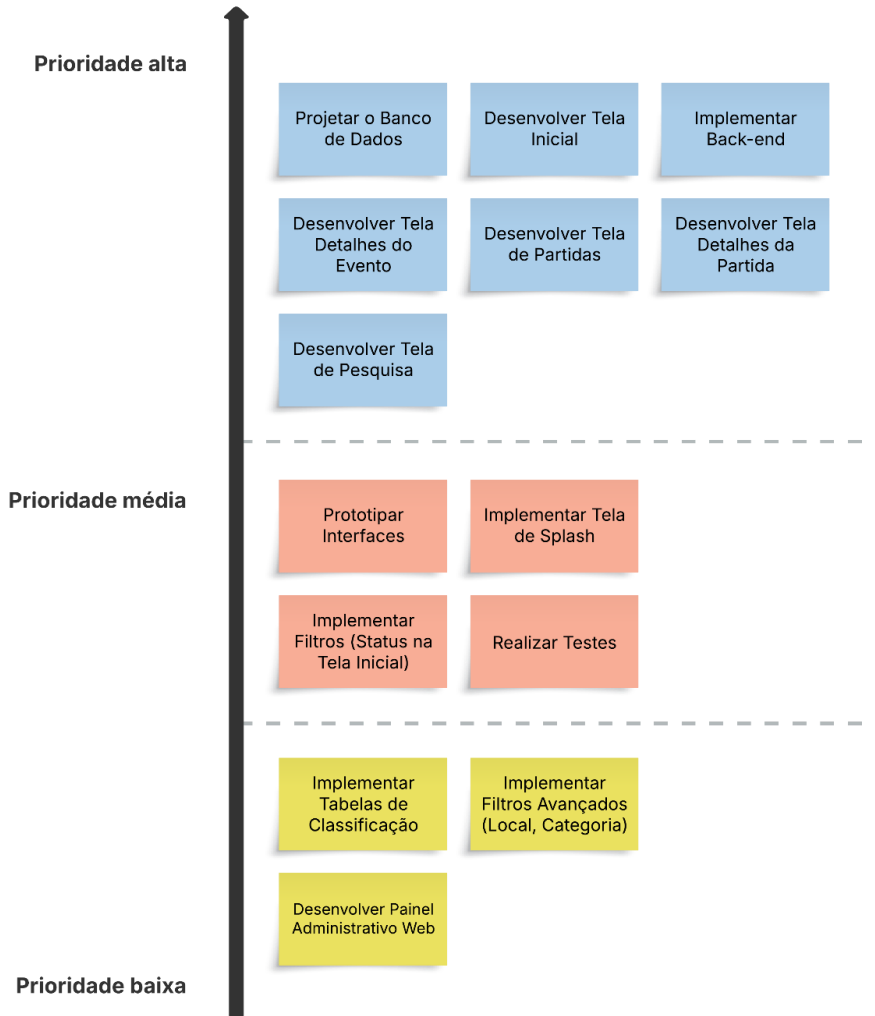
Prioridade alta

Projetar o Banco de Dados

Desenvolver Tela Inicial

Implementar Back-end

Desenvolver Tela Detalhes do Evento

Desenvolver Tela de Partidas

Desenvolver Tela Detalhes da Partida

Desenvolver Tela de Pesquisa

Prioridade média

Prototipar Interfaces

Implementar Tela de Splash

Implementar Filtros (Status na Tela Inicial)

Realizar Testes

Implementar Tabelas de Classificação

Implementar Filtros Avançados (Local, Categoria)

Desenvolver Painel Administrativo Web

Prioridade baixa